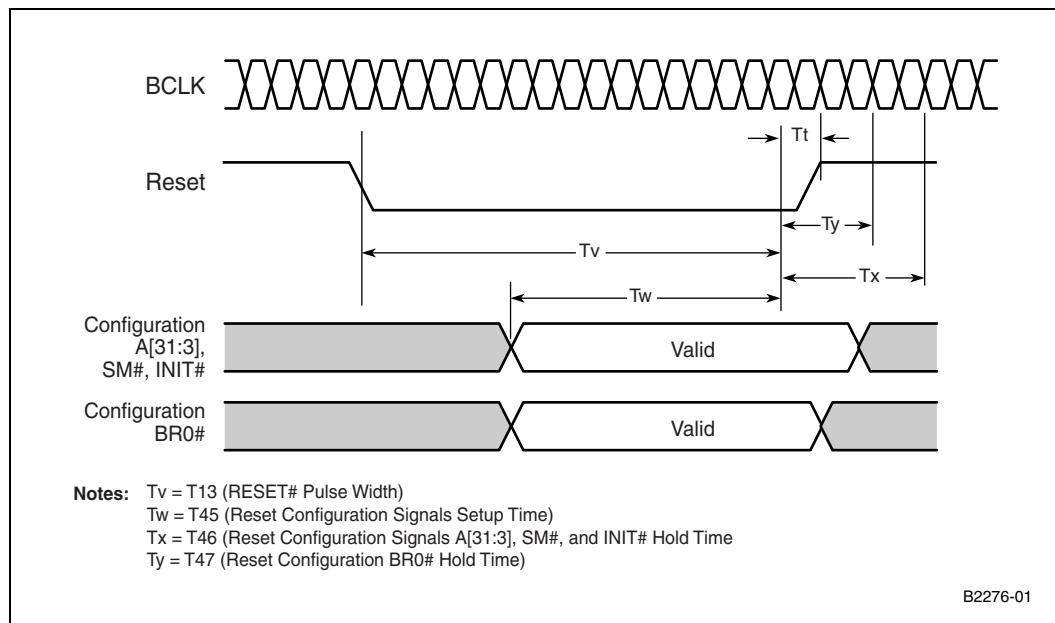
BCLK

Tt

Reset

Ty

Tv

Tx

Tw

Configuration A[31:3], SM#, INIT#

Valid

Configuration BR0#

Valid

**Notes:** Tv = T13 (RESET# Pulse Width)
Tw = T45 (Reset Configuration Signals Setup Time)
Tx = T46 (Reset Configuration Signals A[31:3], SM#, and INIT# Hold Time
Ty = T47 (Reset Configuration BR0# Hold Time)

B2276-01